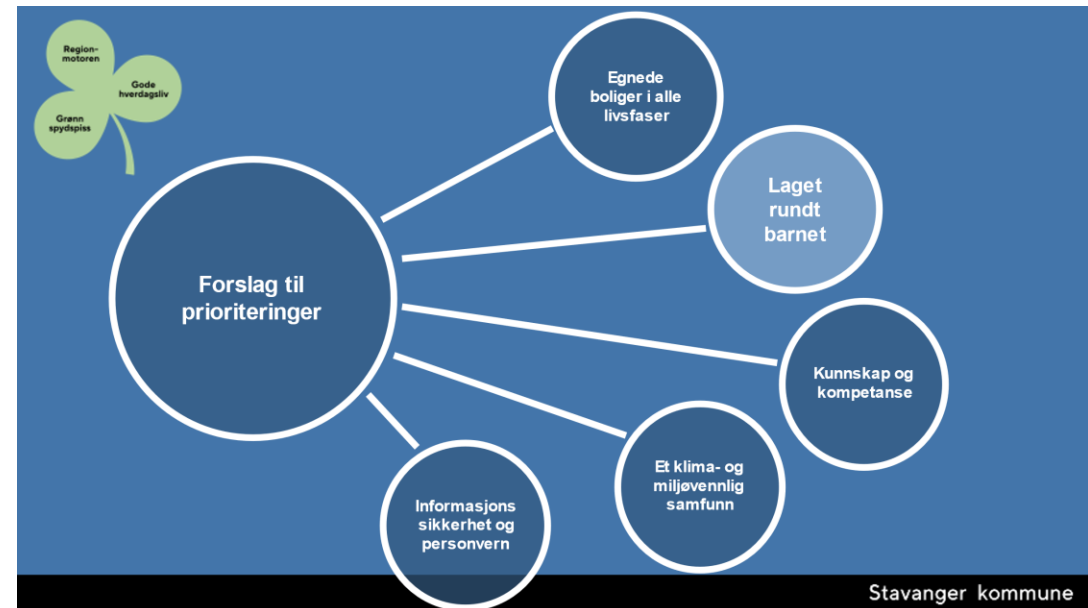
Regionmotoren

Gode hverdagsliv

Grønn spydspiss

Forslag til prioriteringer

Egnede boliger i alle livsfaser

Laget rundt barnet

Kunnskap og kompetanse

Et klima- og miljøvennlig samfunn

Informasjons sikkerhet og personvern

Stavanger kommune